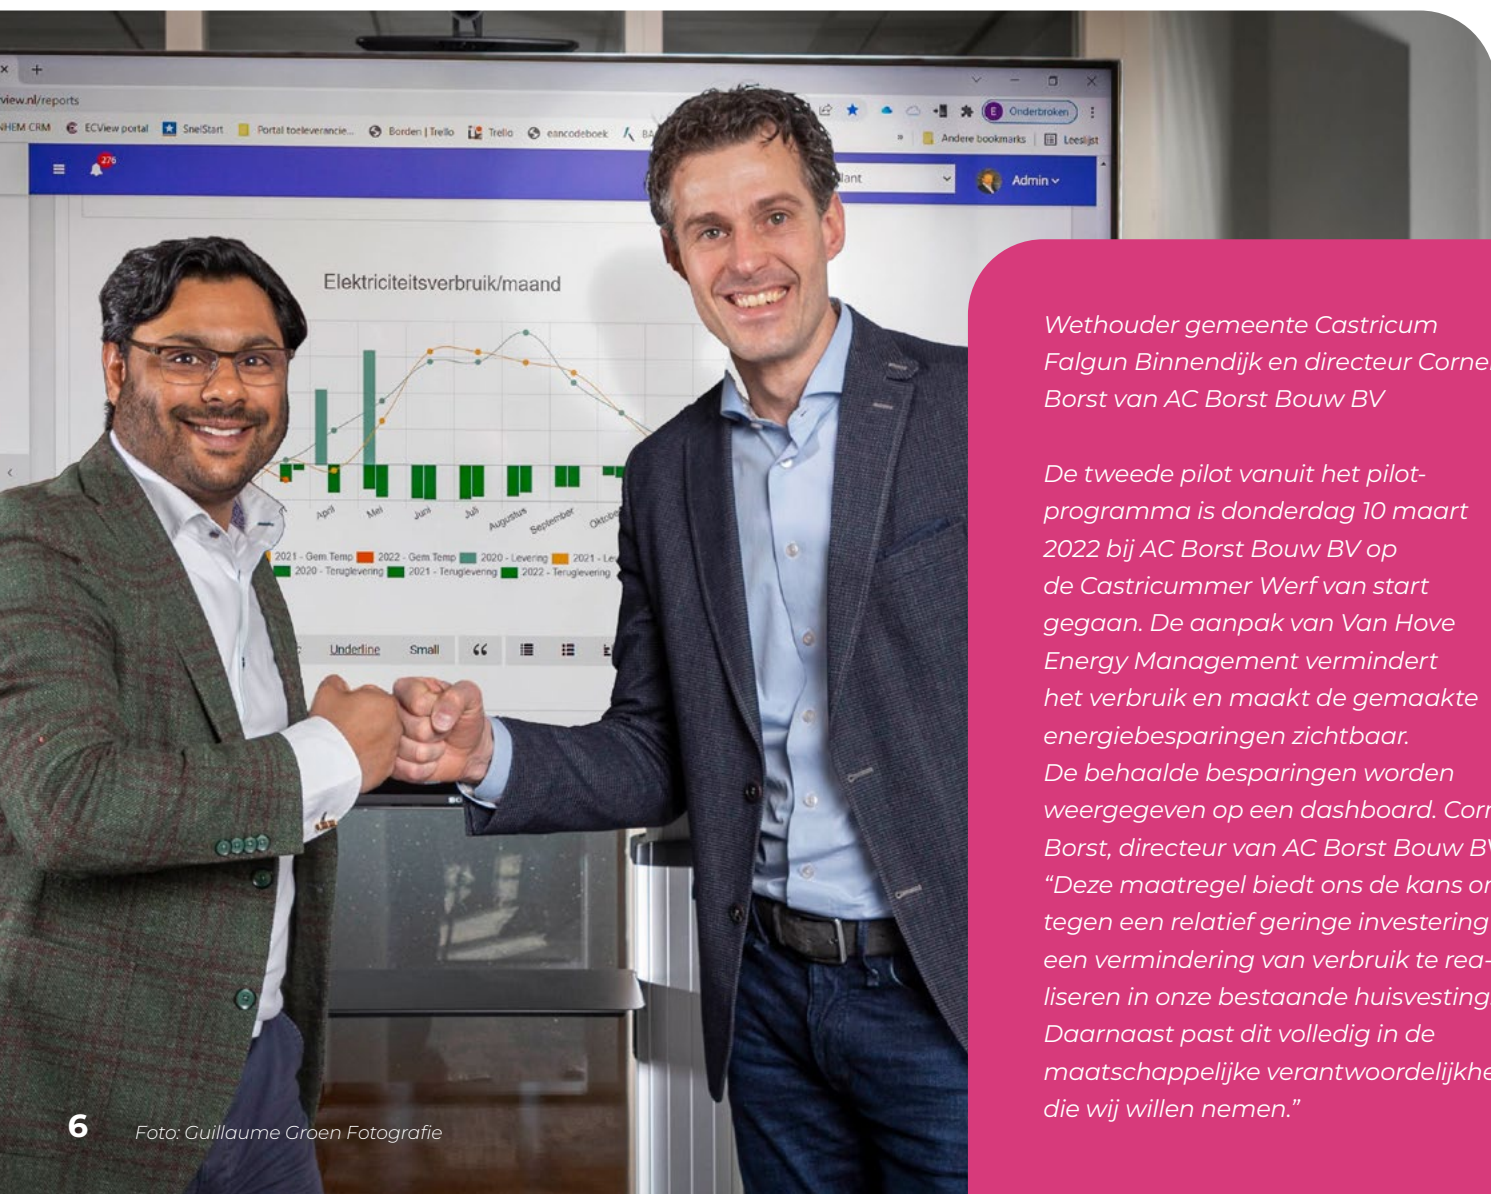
view.nl/reports

HEM CRM   ECView portal   SnelStart   Portal toeleverancie...   Borden | Trello   Trello   eancodeboek   BA

Onderbroken

Andere bookmarks   Leeslijst

276

lant

Admin

Elektriciteitsverbruik/maand

April   Mei   Juni   Juli   Augustus   September   Oktobe

2021 - Gem Temp   2022 - Gem Temp   2020 - Levering   2021 - Le
2020 - Teruglevering   2021 - Teruglevering   2022 - Teruglevering

Underline   Small

Wethouder gemeente Castricum Falgun Binnendijk en directeur Corne Borst van AC Borst Bouw BV

De tweede pilot vanuit het pilotprogramma is donderdag 10 maart 2022 bij AC Borst Bouw BV op de Castricummer Werf van start gegaan. De aanpak van Van Hove Energy Management vermindert het verbruik en maakt de gemaakte energiebesparingen zichtbaar. De behaalde besparingen worden weergegeven op een dashboard. Corn Borst, directeur van AC Borst Bouw BV “Deze maatregel biedt ons de kans om tegen een relatief geringe investering een vermindering van verbruik te realiseren in onze bestaande huisvesting Daarnaast past dit volledig in de maatschappelijke verantwoordelijkhe die wij willen nemen.”

6   Foto: Guillaume Groen Fotografie